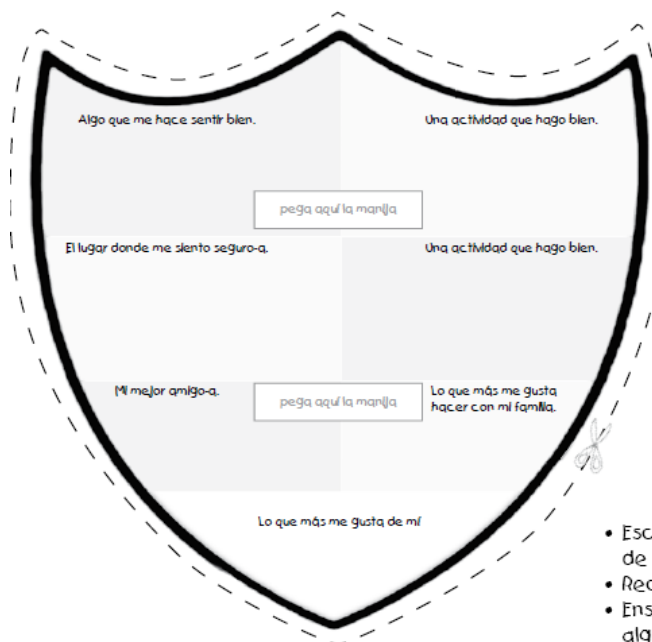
Algo que me hace sentir bien.

Una actividad que hago bien.

pega aquí la manija

El lugar donde me siento seguro-a.

Una actividad que hago bien.

Mi mejor amigo-a.

pega aquí la manija

Lo que más me gusta hacer con mi familia.

Lo que más me gusta de mí

• Esc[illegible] de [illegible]
• Rec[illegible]
• Ens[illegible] alg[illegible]